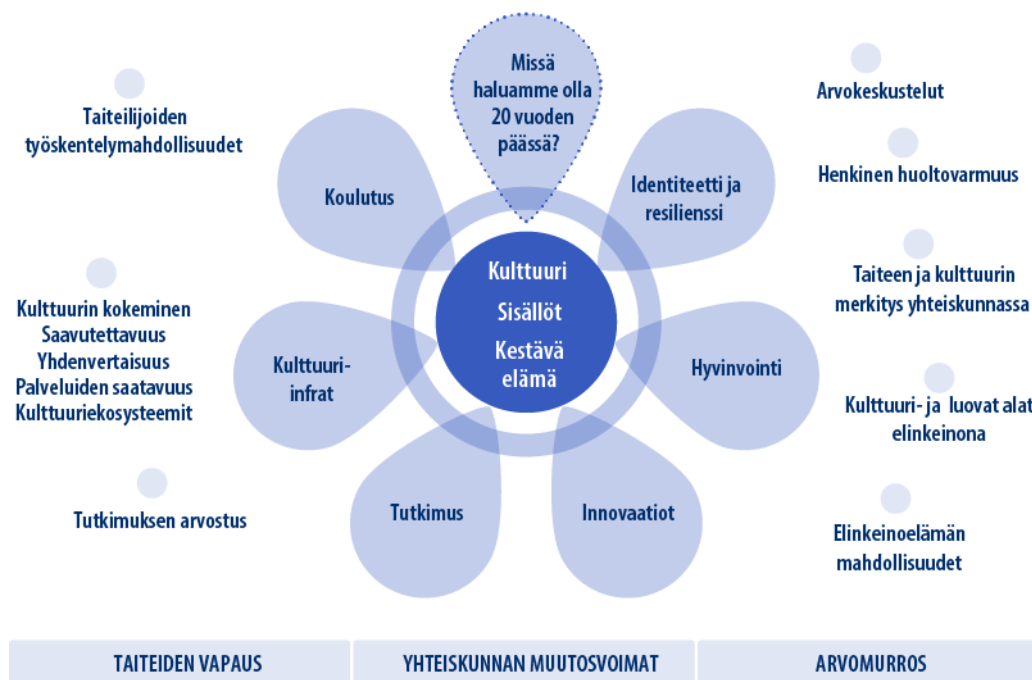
Missä haluamme olla 20 vuoden päässä?

Taiteilijoiden työskentelymahdollisuudet

Koulutus

Identiteetti ja resilienssi

Arvokeskustelut

Henkinen huoltovarmuus

Kulttuuri
Sisällöt
Kestävä elämä

Taiteen ja kulttuurin merkitys yhteiskunnassa

Kulttuurin kokeminen
Saavutettavuus
Yhdenvertaisuus
Palveluiden saatavuus
Kulttuuriekosysteemit

Kulttuuri-infrat

Hyvinvointi

Kulttuuri- ja luovat alat elinkeinona

Tutkimuksen arvostus

Tutkimus

Innovaatiot

Elinkeinoelämän mahdollisuudet

| TAITEIDEN VAPAUS | YHTEISKUNNAN MUUTOSVOIMAT | ARVOMURROS |